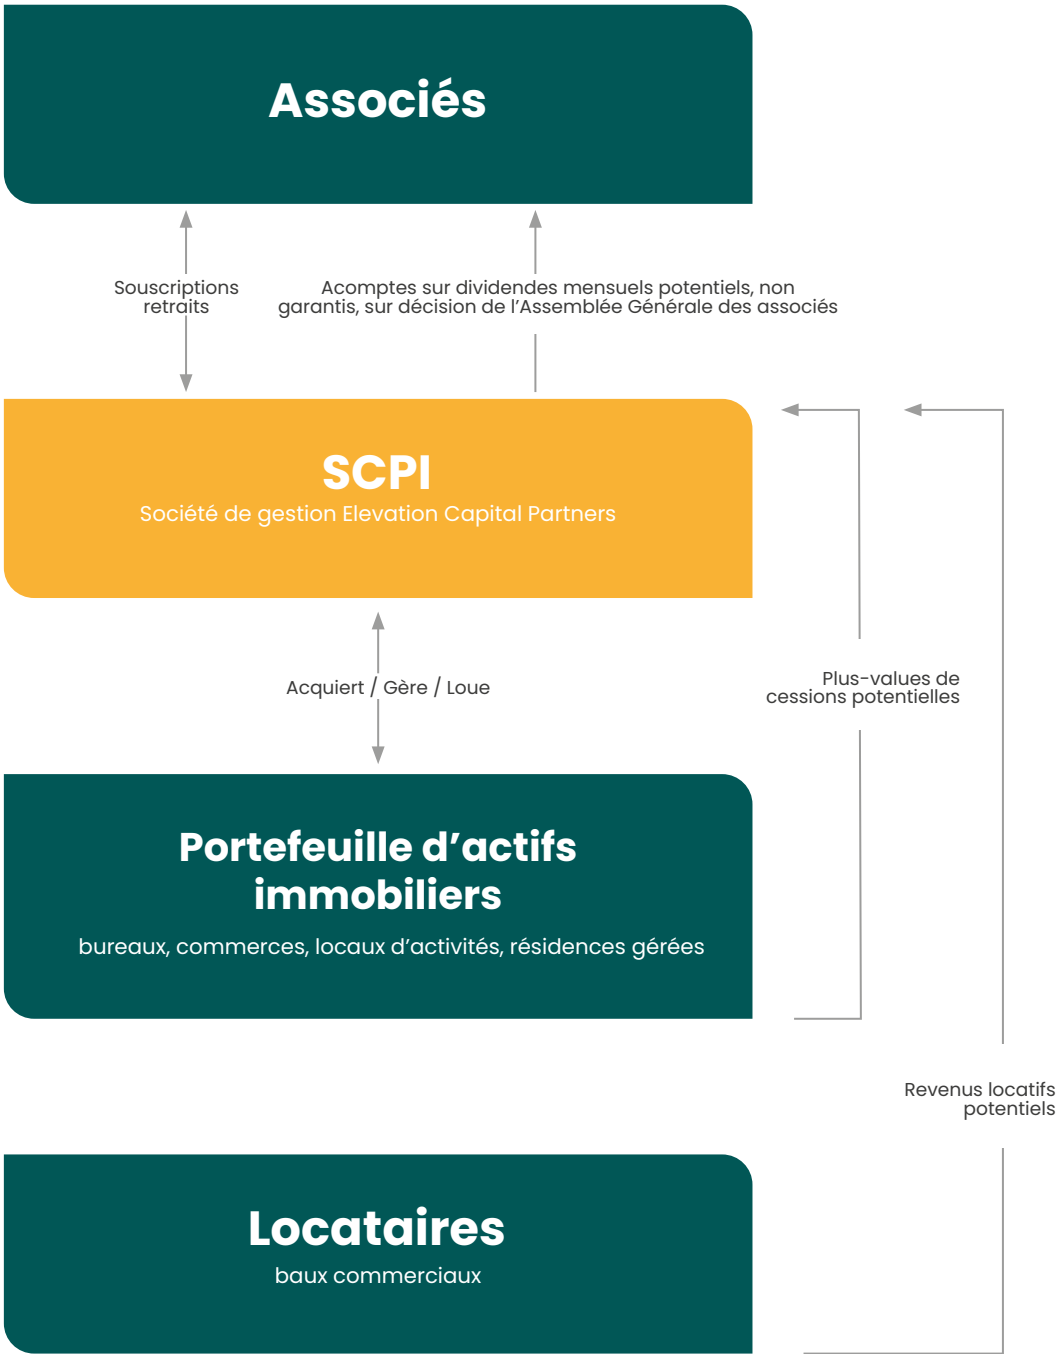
Associés

Souscriptions
retraits

Acomptes sur dividendes mensuels potentiels, non garantis, sur décision de l'Assemblée Générale des associés

SCPI
Société de gestion Elevation Capital Partners

Acquiert / Gère / Loue

Plus-values de cessions potentielles

Portefeuille d'actifs immobiliers
bureaux, commerces, locaux d'activités, résidences gérées

Revenus locatifs potentiels

Locataires
baux commerciaux